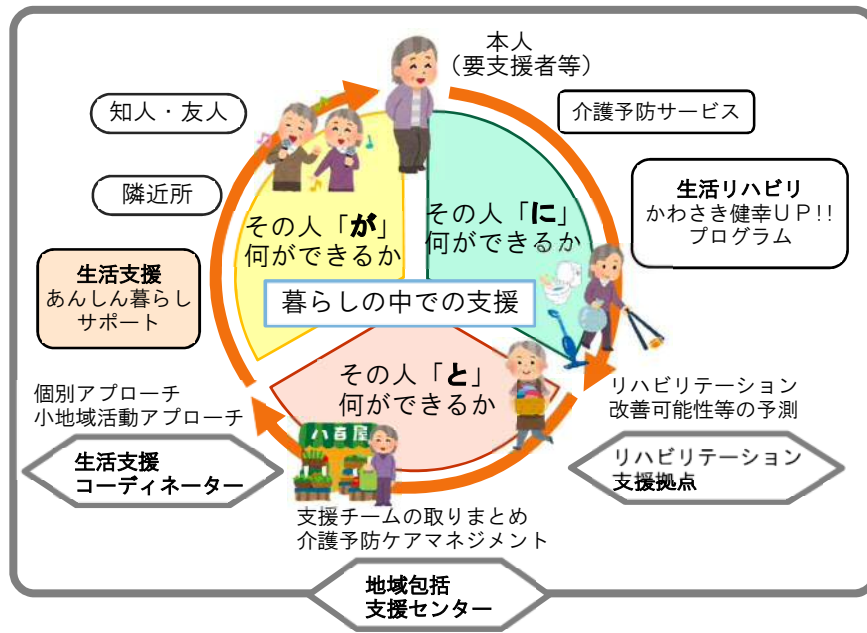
本人
（要支援者等）

知人・友人

介護予防サービス

隣近所

その人「が」
何ができるか

その人「に」
何ができるか

生活リハビリ
かわさき健幸UP!!
プログラム

生活支援
あんしん暮らし
サポート

暮らしの中での支援

その人「と」
何ができるか

個別アプローチ
小地域活動アプローチ

リハビリテーション
改善可能性等の予測

八百屋

生活支援
コーディネーター

リハビリテーション
支援拠点

支援チームの取りまとめ
介護予防ケアマネジメント

地域包括
支援センター